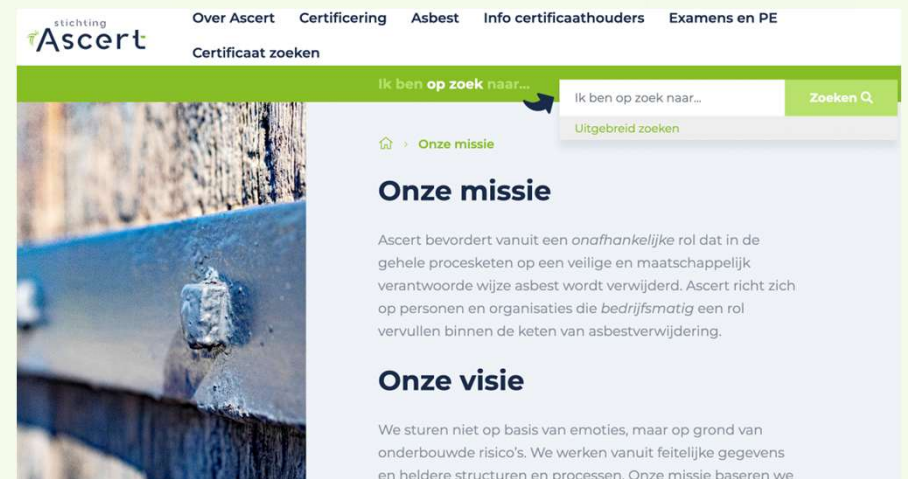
stichting
Ascert

Over Ascert Certificering Asbest Info certificaathouders Examens en PE

Certificaat zoeken

Ik ben op zoek naar...

Ik ben op zoek naar...

Zoeken

Uitgebreid zoeken

Onze missie

Onze missie

Ascert bevordert vanuit een *onafhankelijke* rol dat in de gehele procesketen op een veilige en maatschappelijk verantwoorde wijze asbest wordt verwijderd. Ascert richt zich op personen en organisaties die *bedrijfsmatig* een rol vervullen binnen de keten van asbestverwijdering.

Onze visie

We sturen niet op basis van emoties, maar op grond van onderbouwde risico's. We werken vanuit feitelijke gegevens en heldere structuren en processen. Onze missie baseren we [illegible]